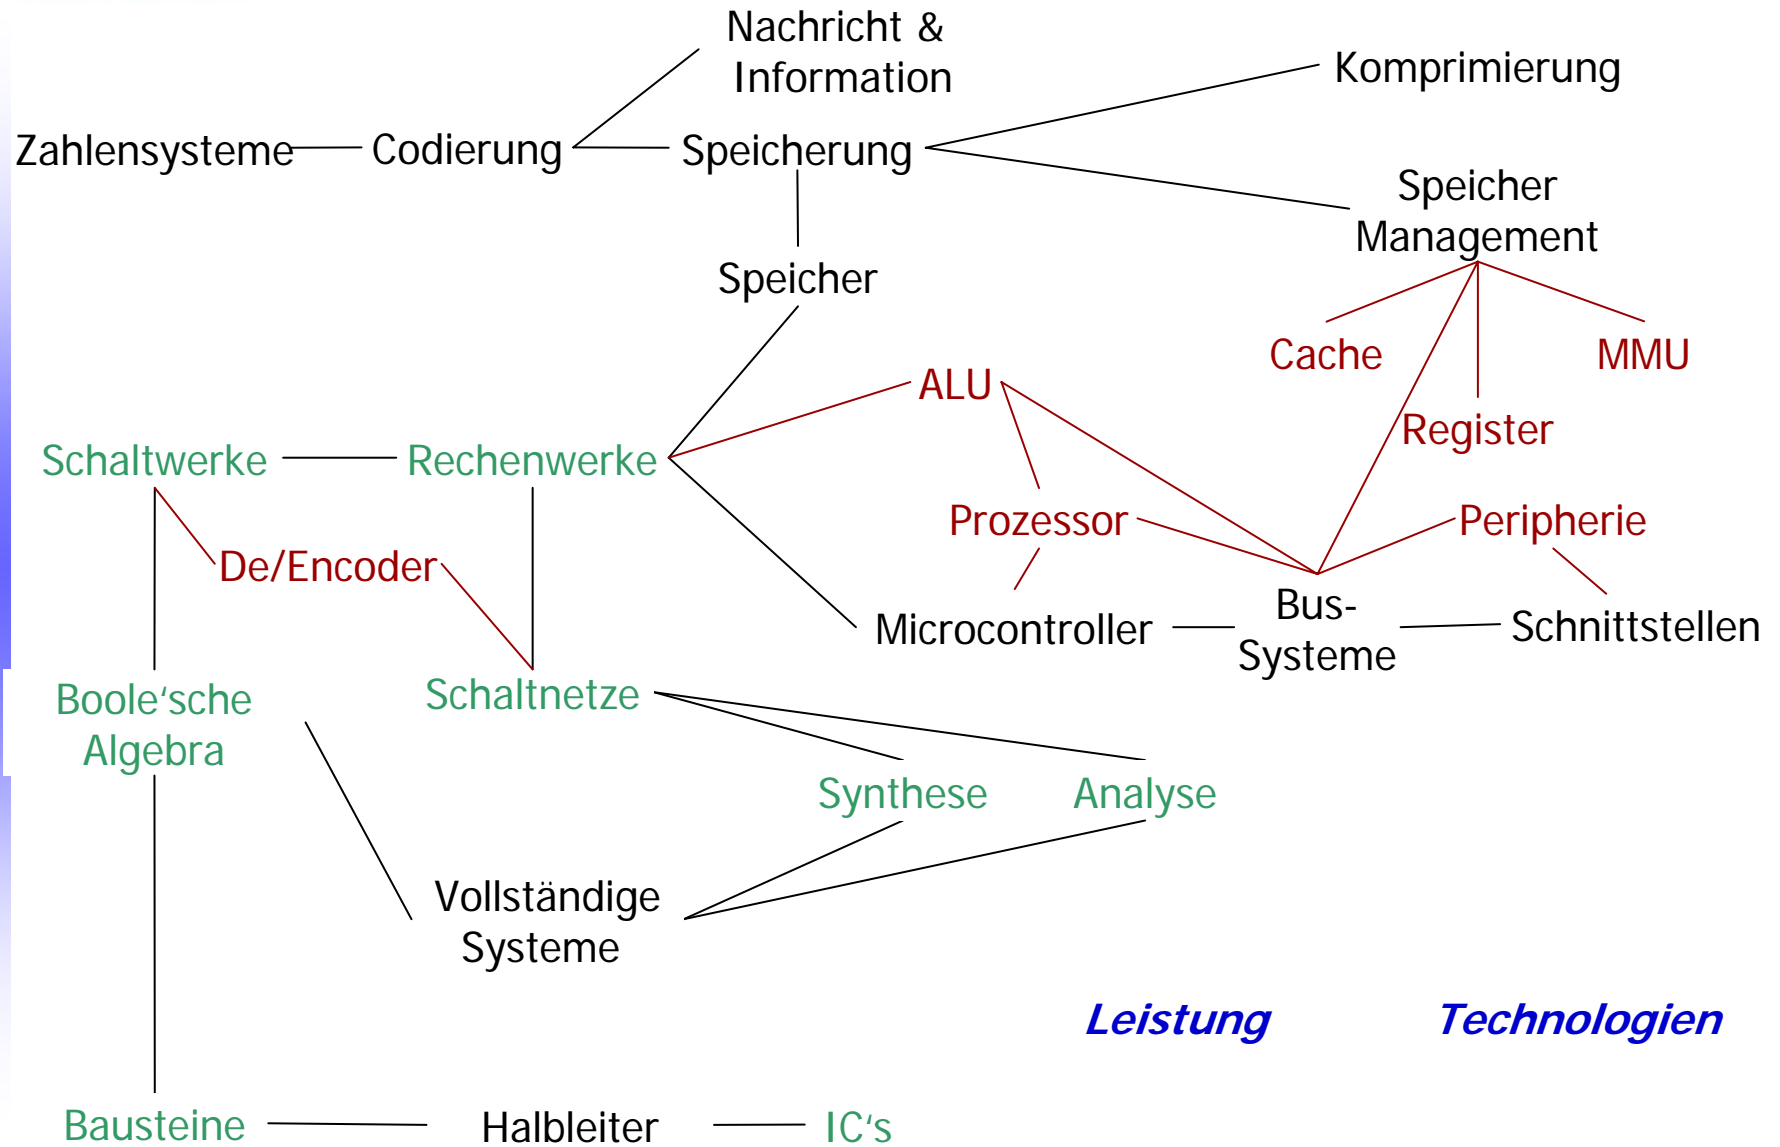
Nachricht & Information

Komprimierung

Zahlensysteme

Codierung

Speicherung

Speicher Management

Speicher

Cache

MMU

ALU

Register

Schaltwerke

Rechenwerke

Prozessor

Peripherie

De/Encoder

Bus-Systeme

Microcontroller

Schnittstellen

Boole'sche Algebra

Schaltnetze

Synthese

Analyse

Vollständige Systeme

Leistung

Technologien

Bausteine

Halbleiter

IC's